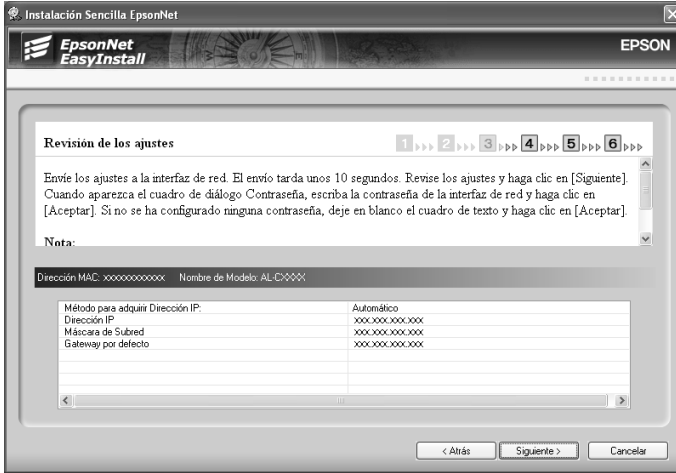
Instalación Sencilla EpsonNet

EpsonNet EasyInstall

EPSON

Revisión de los ajustes

1 2 3 4 5 6

Envíe los ajustes a la interfaz de red. El envío tarda unos 10 segundos. Revise los ajustes y haga clic en [Siguiente]. Cuando aparezca el cuadro de diálogo Contraseña, escriba la contraseña de la interfaz de red y haga clic en [Aceptar]. Si no se ha configurado ninguna contraseña, deje en blanco el cuadro de texto y haga clic en [Aceptar].

Nota:

Dirección MAC: xxxxxxxxxxxx Nombre de Modelo: AL-CXXXX

| | |
|---|---|
| Método para adquirir Dirección IP: | Automático |
| Dirección IP | xxx.xxx.xxx.xxx |
| Máscara de Subred | xxx.xxx.xxx.xxx |
| Gateway por defecto | xxx.xxx.xxx.xxx |

< Atrás

Siguiente >

Cancelar